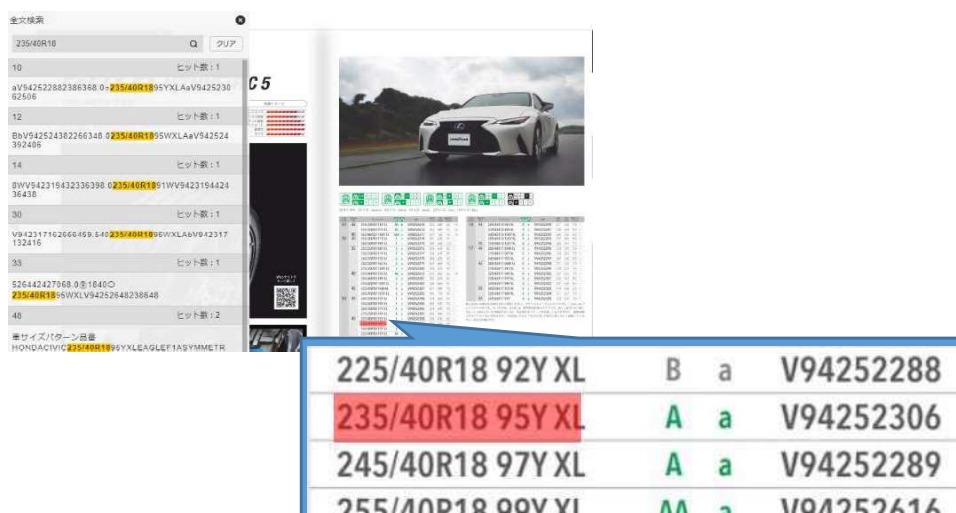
全文検索

235/40R18

クリア

10 ヒット数：1

aV942522882386368.0-235/40R1895YXLAaV942523062506

12 ヒット数：1

BbV942524382266348.0235/40R1895WXLAaV942524392486

14 ヒット数：1

8WV942319432336398.0235/40R1891WV942319442436438

30 ヒット数：1

V942317162666499.540235/40R1895WXLA6V942317132416

33 ヒット数：1

526442427068.0⑤1040○235/40R1895WXLV94252648238648

48 ヒット数：2

車サイズパターン品番HONDACIVIC235/40R1895YXLEAGLEF1ASYMMETR

C5

| 225/40R18 92Y XL | B | a | V94252288 |
|---|---|---|---|
| 235/40R18 95Y XL | A | a | V94252306 |
| 245/40R18 97Y XL | A | a | V94252289 |
| 255/40R18 99Y XL | AA | a | V94252616 |